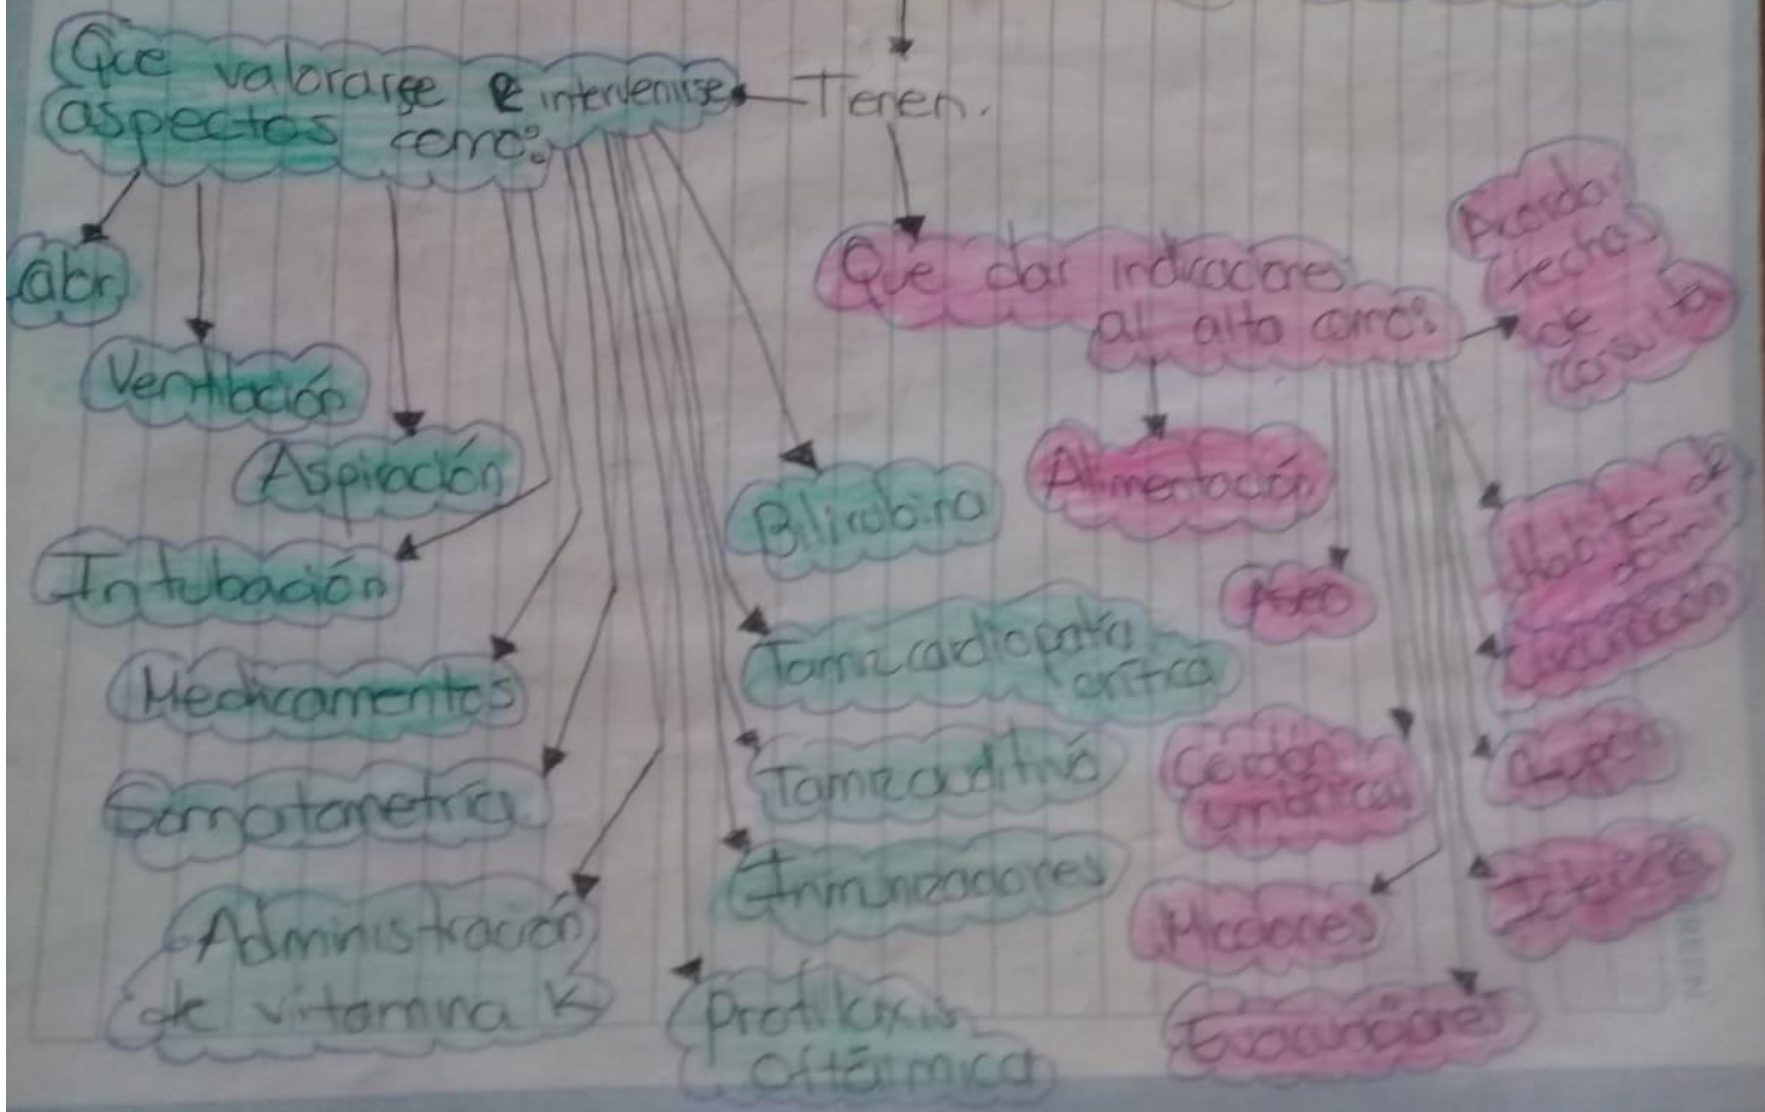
Que valorarse e intervenirse aspectos como:

Tienen.

Que dar indicaciones al alta como:

Acordar fechas de consulta

abr

Ventilación

Aspiración

Intubación

Medicamentos

Somatometría

Administración de vitamina K

Bilirrubina

Tamiz cardiopatía crítica

Tamiz auditivo

Inmunizaciones

Profilaxis oftálmica

Alimentación

Aseo

Cordón umbilical

Micciones

Evacuaciones

Hábitos de dormir

Vacunación

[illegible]

Ictericia